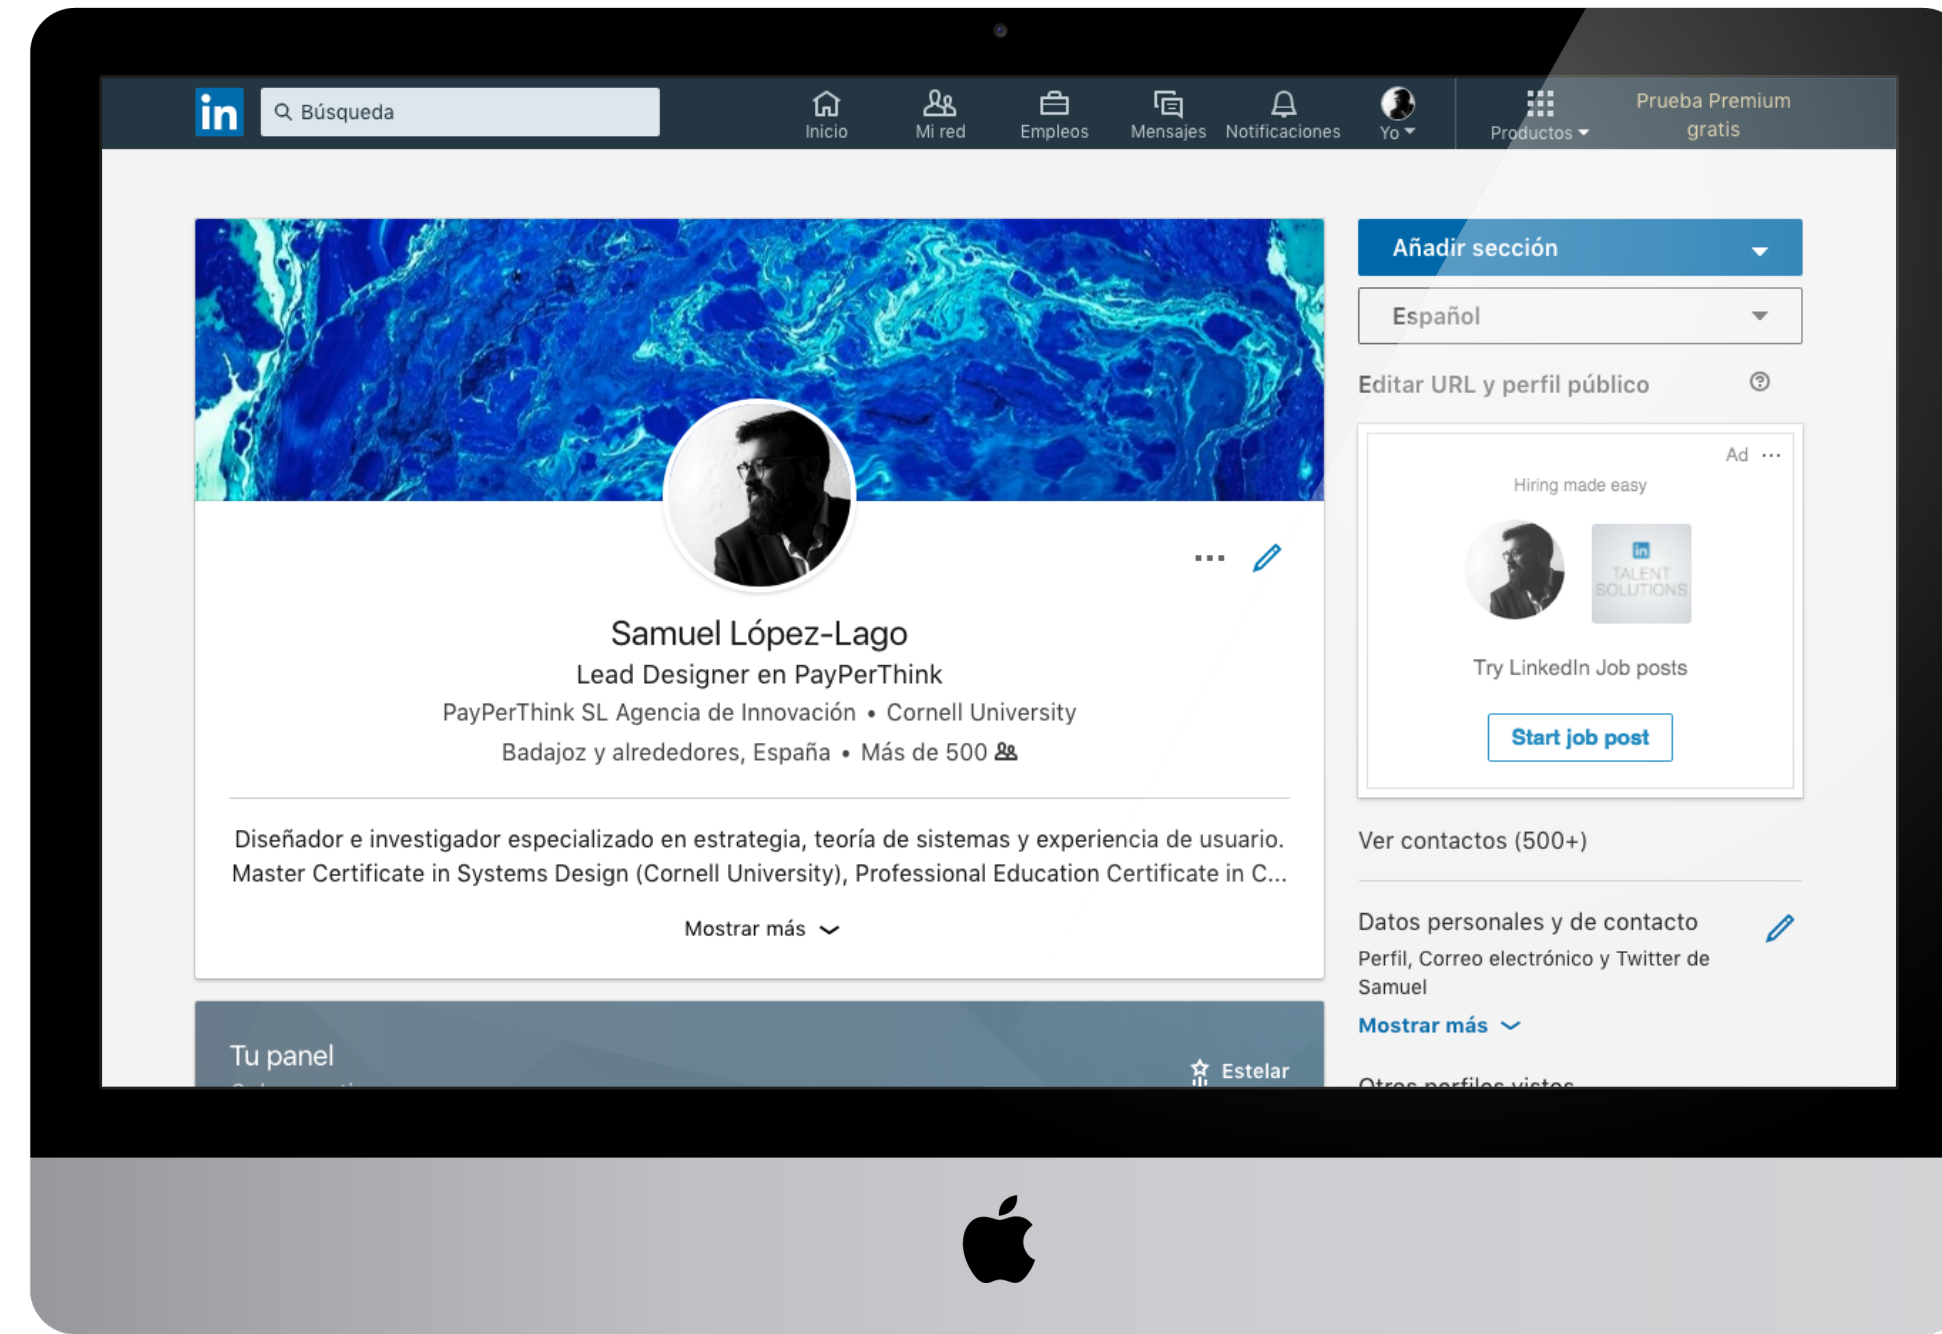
in
Búsqueda
Inicio
Mi red
Empleos
Mensajes
Notificaciones
Yo
Productos
Prueba Premium gratis

Samuel López-Lago
Lead Designer en PayPerThink
PayPerThink SL Agencia de Innovación • Cornell University
Badajoz y alrededores, España • Más de 500

Diseñador e investigador especializado en estrategia, teoría de sistemas y experiencia de usuario. Master Certificate in Systems Design (Cornell University), Professional Education Certificate in C...

Mostrar más

Tu panel
Estelar

Añadir sección
Español
Editar URL y perfil público

Ad ···
Hiring made easy
TALENT SOLUTIONS
Try LinkedIn Job posts
Start job post

Ver contactos (500+)

Datos personales y de contacto
Perfil, Correo electrónico y Twitter de Samuel
Mostrar más

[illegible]